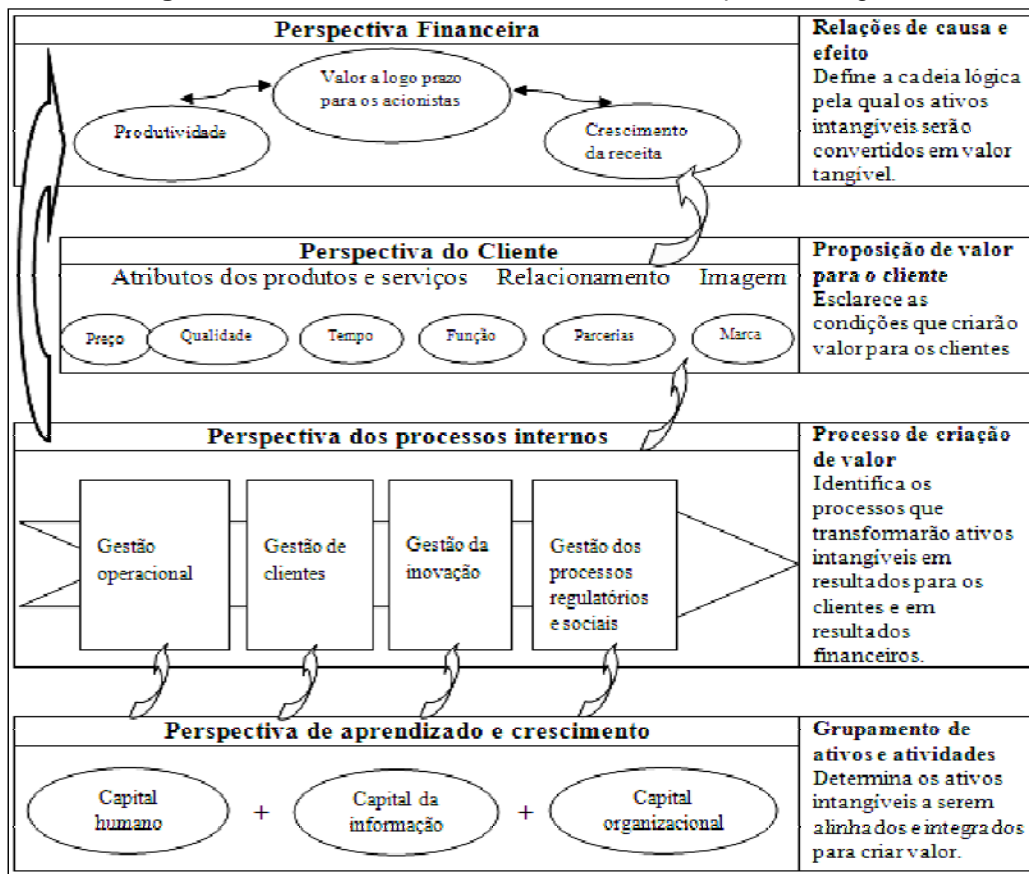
Perspectiva Financeira

Valor a logo prazo para os acionistas

Produtividade

Crescimento da receita

Relações de causa e efeito
Define a cadeia lógica pela qual os ativos intangíveis serão convertidos em valor tangível.

Perspectiva do Cliente

Atributos dos produtos e serviços Relacionamento Imagem

Preço Qualidade Tempo Função Parcerias Marca

Proposição de valor para o cliente
Esclarece as condições que criarão valor para os clientes

Perspectiva dos processos internos

Gestão operacional

Gestão de clientes

Gestão da inovação

Gestão dos processos regulatórios e sociais

Processo de criação de valor
Identifica os processos que transformarão ativos intangíveis em resultados para os clientes e em resultados financeiros.

Perspectiva de aprendizado e crescimento

Capital humano + Capital da informação + Capital organizacional

Grupamento de ativos e atividades
Determina os ativos intangíveis a serem alinhados e integrados para criar valor.